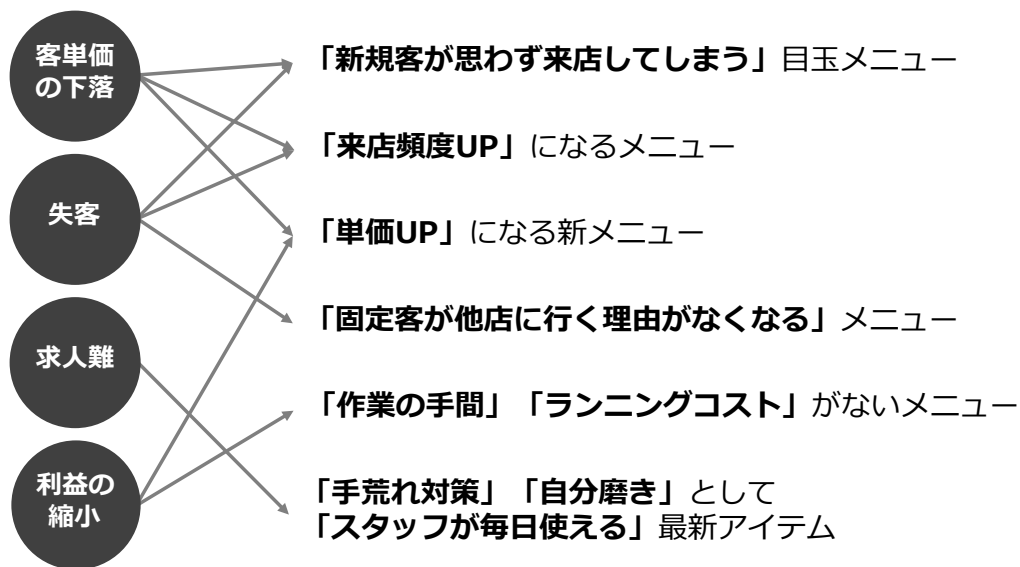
客単価の下落

失客

求人難

利益の縮小

「新規客が思わず来店してしまう」目玉メニュー

「来店頻度UP」になるメニュー

「単価UP」になる新メニュー

「固定客が他店に行く理由がなくなる」メニュー

「作業の手間」「ランニングコスト」がないメニュー

「手荒れ対策」「自分磨き」として
「スタッフが毎日使える」最新アイテム